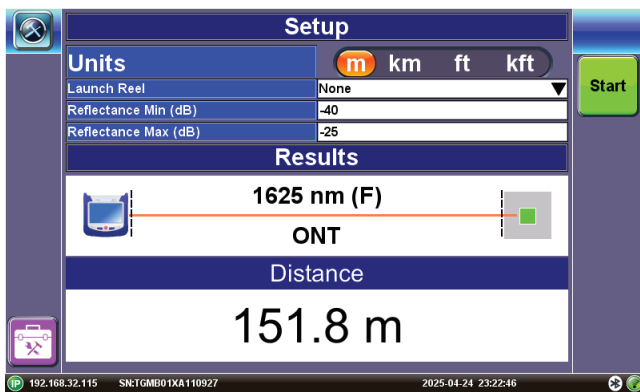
Setup

| Units | m km ft kft |
|---|---|
| Launch Reel | None |
| Reflectance Min (dB) | -40 |
| Reflectance Max (dB) | -25 |

Start

Results

1625 nm (F)

ONT

Distance

151.8 m

IP 192.168.32.115 SN:TGMB01XA110927 2025-04-24 23:22:46